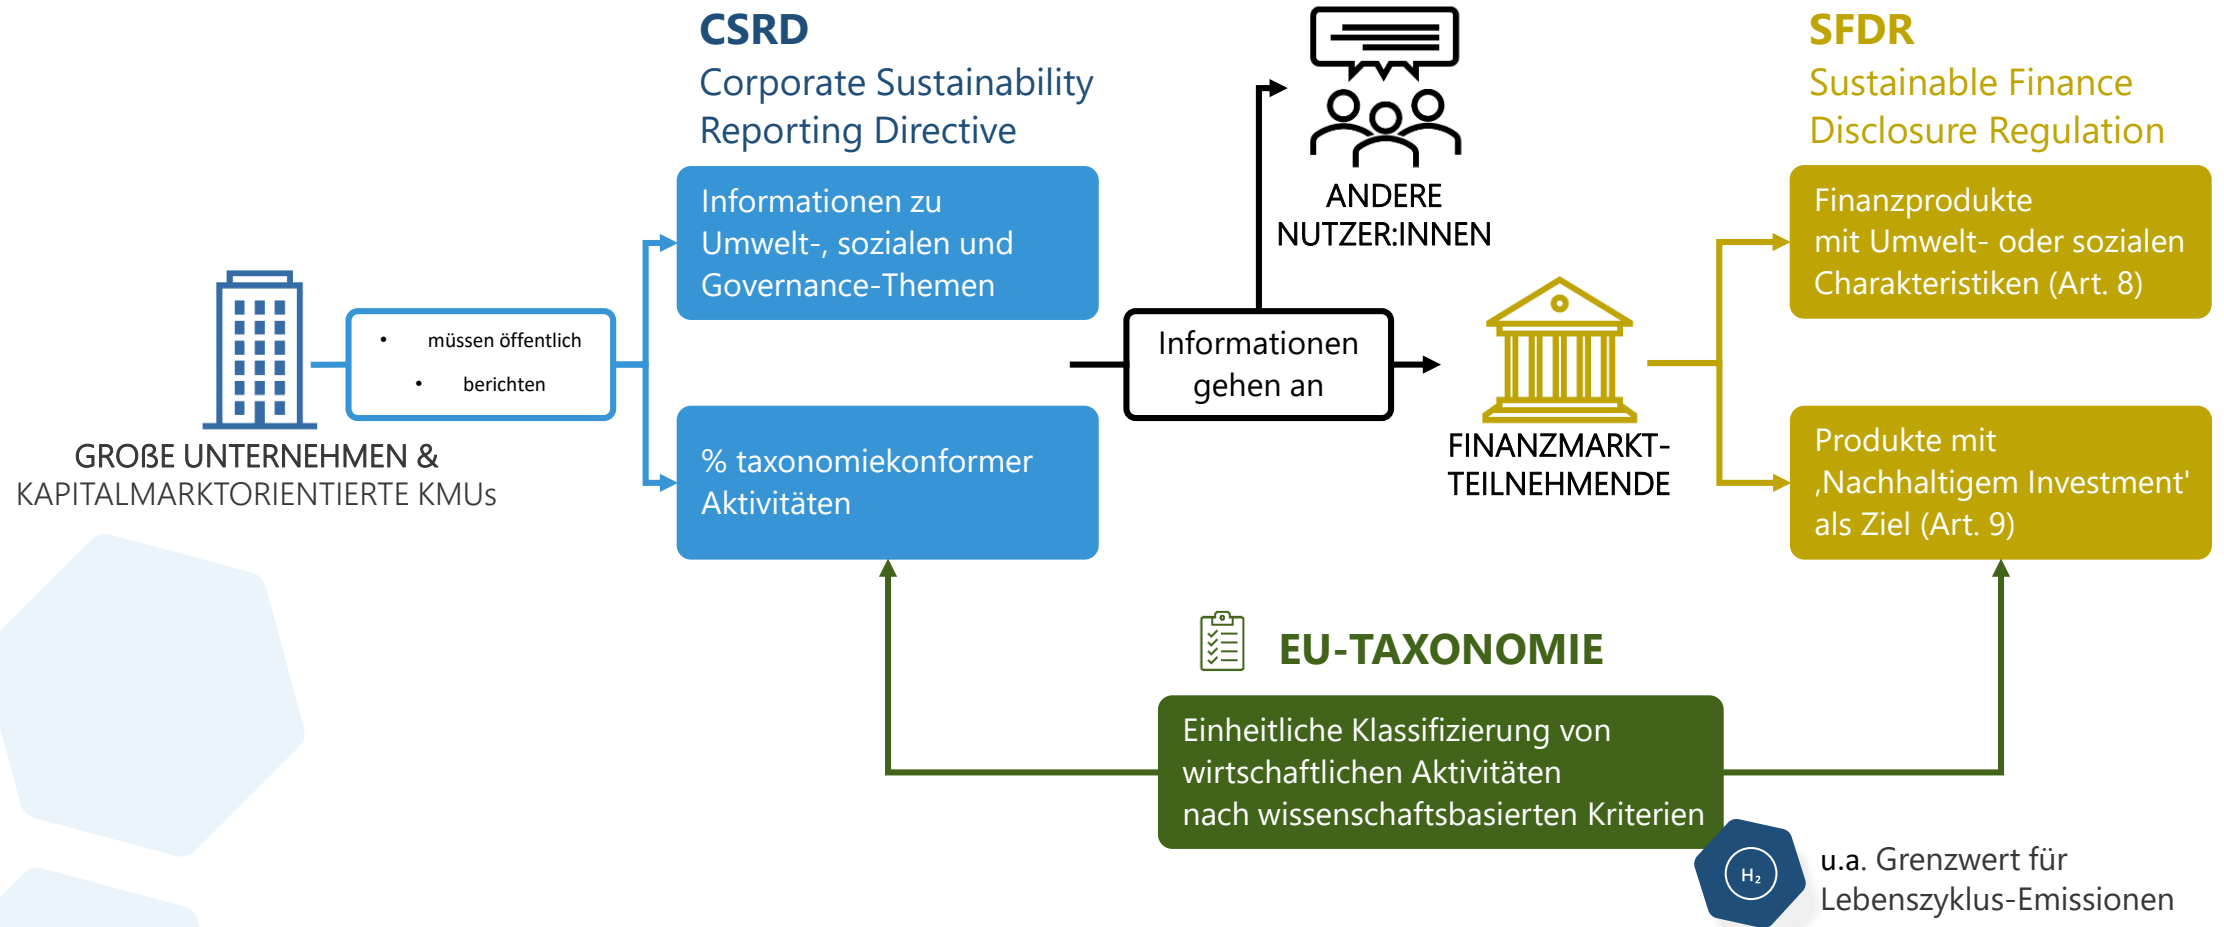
CSRD
Corporate Sustainability Reporting Directive

Informationen zu Umwelt-, sozialen und Governance-Themen

% taxonomiekonformer Aktivitäten

GROßE UNTERNEHMEN &
KAPITALMARKTORIENTIERTE KMUs

• müssen öffentlich
• berichten

Informationen gehen an

ANDERE NUTZER:INNEN

FINANZMARKT-TEILNEHMENDE

SFDR
Sustainable Finance Disclosure Regulation

Finanzprodukte mit Umwelt- oder sozialen Charakteristiken (Art. 8)

Produkte mit ‚Nachhaltigem Investment' als Ziel (Art. 9)

EU-TAXONOMIE

Einheitliche Klassifizierung von wirtschaftlichen Aktivitäten nach wissenschaftsbasierten Kriterien

$H_2$

u.a. Grenzwert für Lebenszyklus-Emissionen